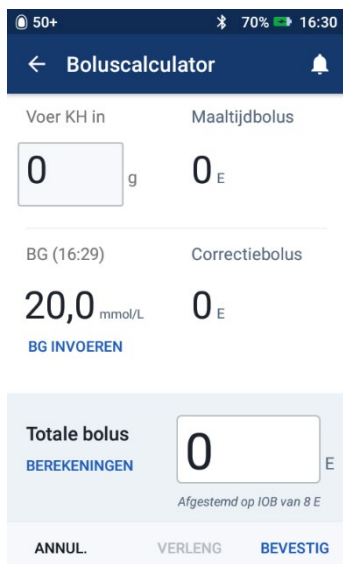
50+ 70% 16:30

← Boluscalculator

Voer KH in
0 g

Maaltijdbolus
0 E

BG (16:29)
20,0 mmol/L
BG INVOEREN

Correctiebolus
0 E

Totale bolus
BEREKENINGEN
0 E
Afgestemd op IOB van 8 E

ANNUL. VERLENG BEVESTIG